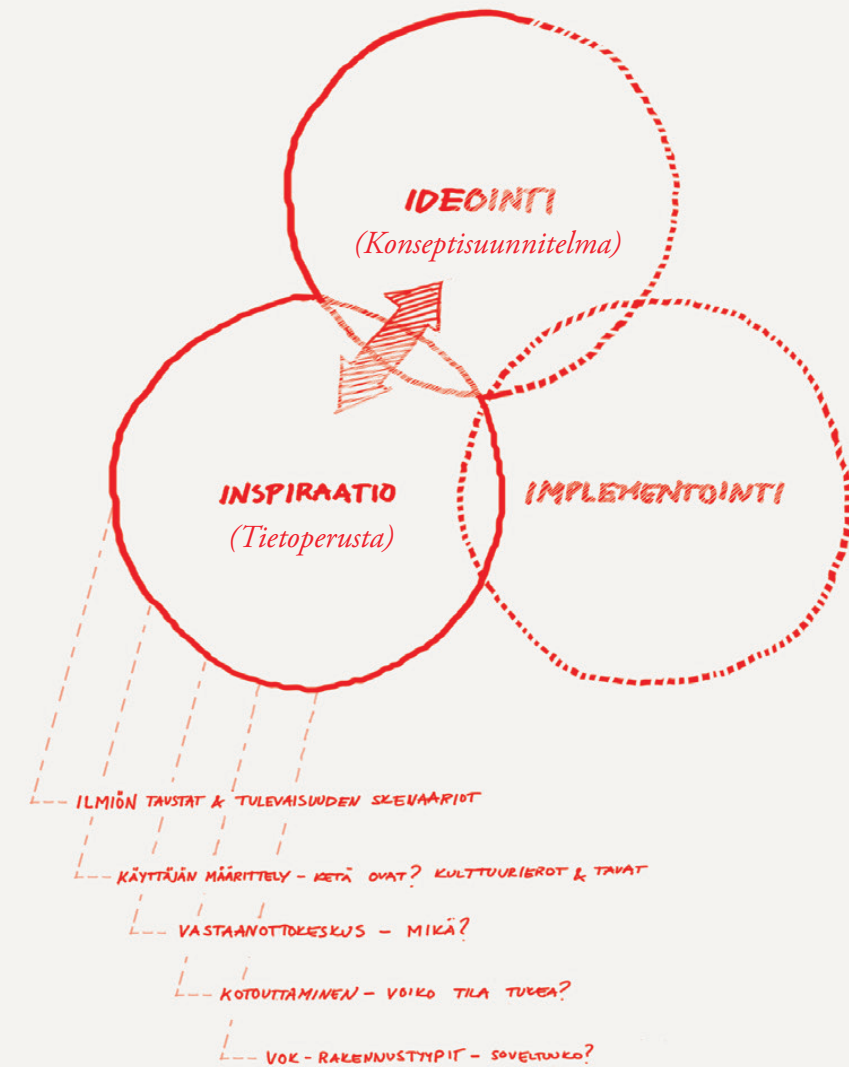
IDEOINTI
(Konseptisuunnitelma)

INSPIRAATIO
(Tietoperusta)

IMPLEMENTOINTI

ILMIÖN TAUSTAT & TULEVAISUUDEN SKENAARIOT

KÄYTTÄJÄN MÄÄRITTELY – KETÄ OVAT? KULTTUURIEROT & TAVAT

VASTAANOTTOKESKUS – MIKÄ?

KOTOUTTAMINEN – VOIKO TILA TUKEA?

VOK-RAKENNUSTYYPIT – SOVELTUUKO?